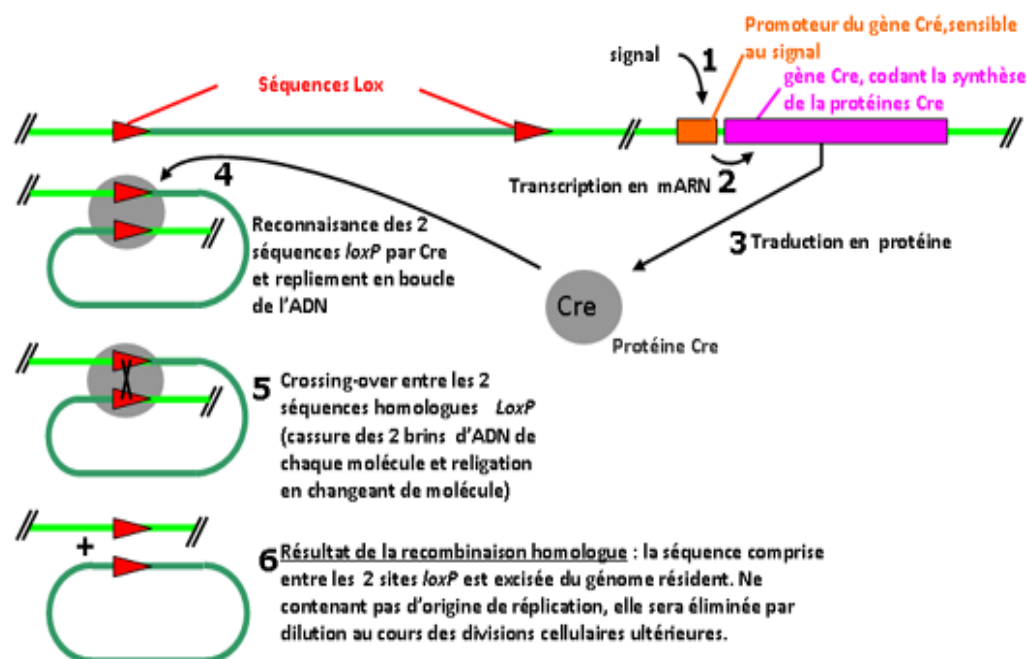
Promoteur du gène Cré,sensible au signal

signal

1

Séquences Lox

gène Cre, codant la synthèse de la protéines Cre

4

Transcription en mARN 2

Reconnaisance des 2 séquences *loxP* par Cre et repliement en boucle de l'ADN

3 Traduction en protéine

Cre

Protéine Cre

5 Crossing-over entre les 2 séquences homologues *LoxP* (cassure des 2 brins d'ADN de chaque molécule et religation en changeant de molécule)

+

6 Résultat de la recombinaison homologue : la séquence comprise entre les 2 sites *loxP* est excisée du génome résident. Ne contenant pas d'origine de réplication, elle sera éliminée par dilution au cours des divisions cellulaires ultérieures.